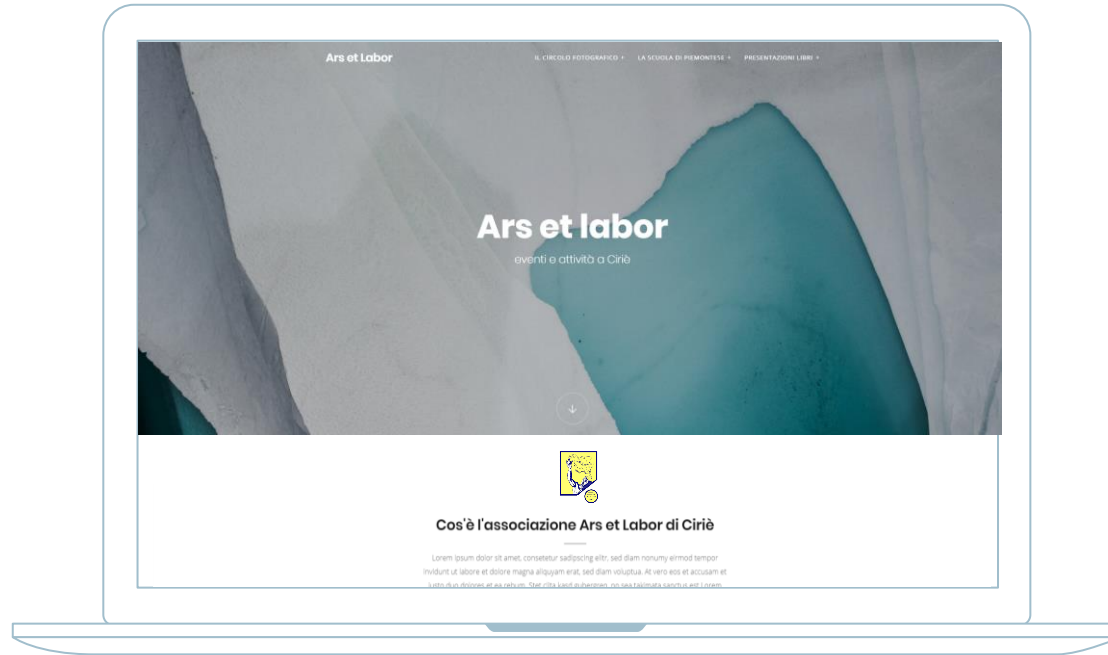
Ars et Labor

IL CIRCOLO FOTOGRAFICO ▾ LA SCUOLA DI PIEMONTESE ▾ PRESENTAZIONI LIBRI ▾

Ars et labor

eventi e attività a Ciriè

Cos'è l'associazione Ars et Labor di Ciriè

Lorem ipsum dolor sit amet, consetetur sadipscing elitr, sed diam nonumy eirmod tempor invidunt ut labore et dolore magna aliquyam erat, sed diam voluptua. At vero eos et accusam et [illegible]